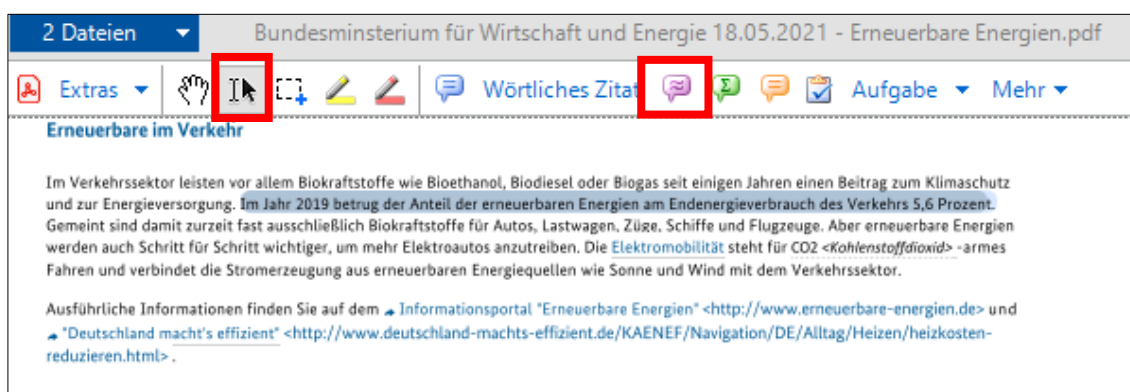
2 Dateien

Bundesministerium für Wirtschaft und Energie 18.05.2021 - Erneuerbare Energien.pdf

Extras

Wörtliches Zitat

Aufgabe

Mehr

Erneuerbare im Verkehr

Im Verkehrssektor leisten vor allem Biokraftstoffe wie Bioethanol, Biodiesel oder Biogas seit einigen Jahren einen Beitrag zum Klimaschutz und zur Energieversorgung. Im Jahr 2019 betrug der Anteil der erneuerbaren Energien am Endenergieverbrauch des Verkehrs 5,6 Prozent. Gemeint sind damit zurzeit fast ausschließlich Biokraftstoffe für Autos, Lastwagen, Züge, Schiffe und Flugzeuge. Aber erneuerbare Energien werden auch Schritt für Schritt wichtiger, um mehr Elektroautos anzutreiben. Die Elektromobilität steht für CO2 <Kohlenstoffdioxid> -armes Fahren und verbindet die Stromerzeugung aus erneuerbaren Energiequellen wie Sonne und Wind mit dem Verkehrssektor.

Ausführliche Informationen finden Sie auf dem Informationsportal "Erneuerbare Energien" <http://www.erneuerbare-energien.de> und "Deutschland macht's effizient" <http://www.deutschland-machts-effizient.de/KAENEF/Navigation/DE/Alltag/Heizen/heizkosten-reduzieren.html>.